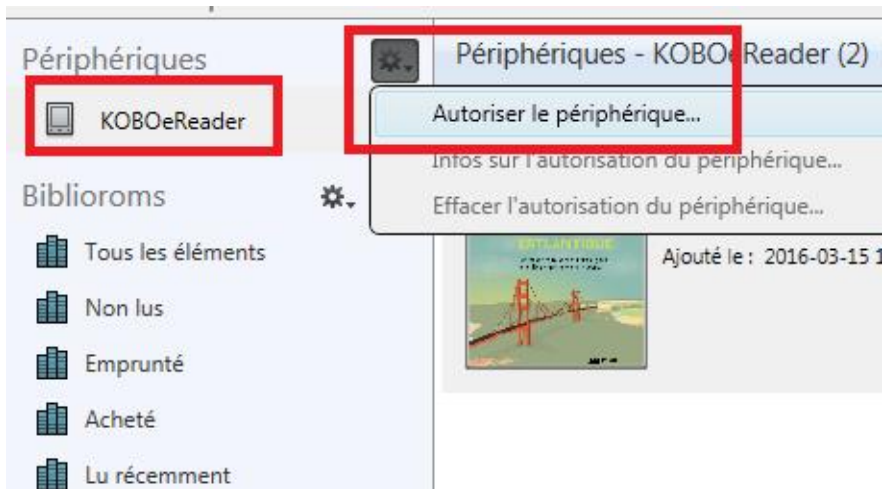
Périphériques

KOBOeReader

Biblioroms

Tous les éléments

Non lus

Emprunté

Acheté

Lu récemment

Périphériques - KOBOeReader (2)

Autoriser le périphérique...

Infos sur l'autorisation du périphérique...

Effacer l'autorisation du périphérique...

Ajouté le : 2016-03-15 1